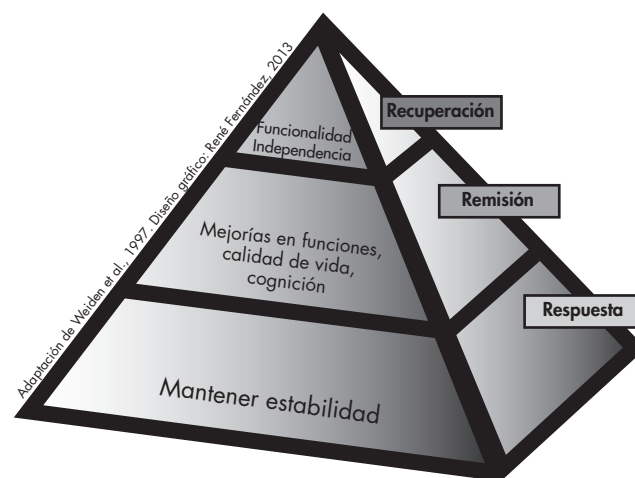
Adaptación de Weiden et al., 1997. Diseño gráfico: René Fernández, 2013

Funcionalidad
Independencia

Mejorías en funciones, calidad de vida, cognición

Mantener estabilidad

Recuperación

Remisión

Respuesta